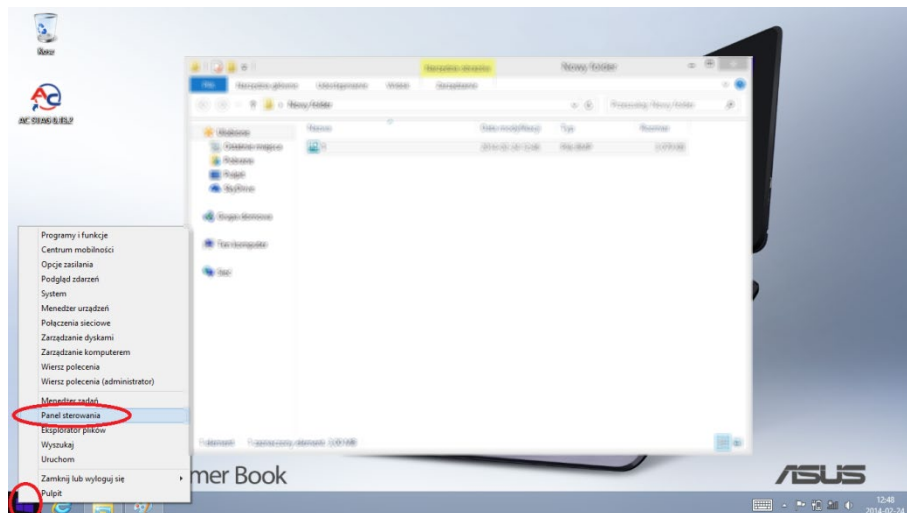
Kosz

AC SNAG HELP

Nowy folder

Plik

Nazwa

Programy i funkcje
Centrum mobilności
Opcje zasilania
Podgląd zdarzeń
System
Menedżer urządzeń
Połączenia sieciowe
Zarządzanie dyskami
Zarządzanie komputerem
Wiersz polecenia
Wiersz polecenia (administrator)

Menedżer zadań
Panel sterowania
Eksplorator plików
Wyszukaj
Uruchom

Zamknij lub wyloguj się
Pulpit

mer Book

ASUS

12:40
2014-02-24